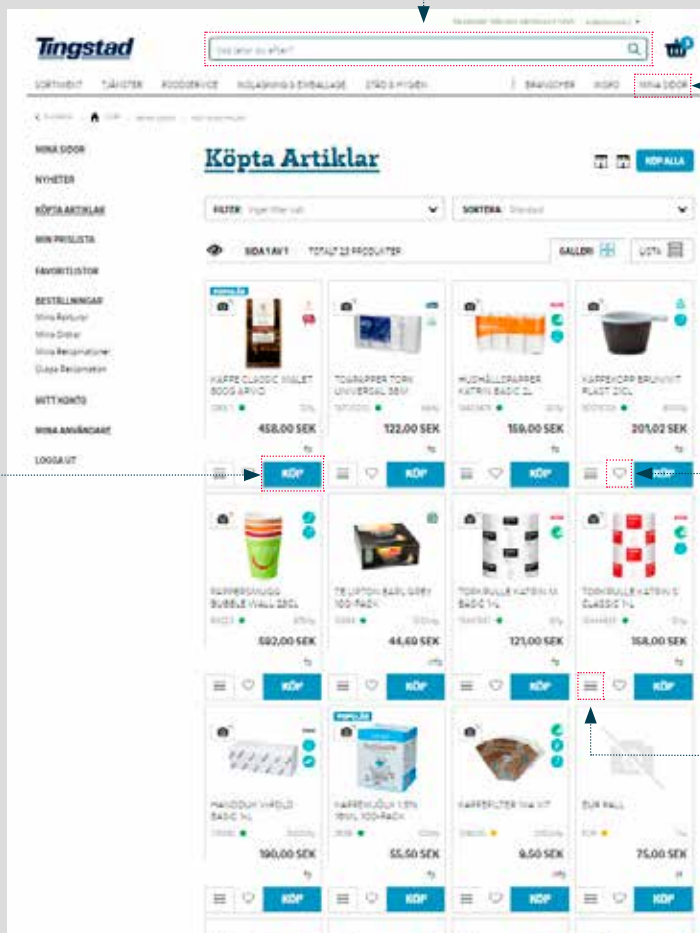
Tingstad

Vad letar du efter?

SORTIMENT TJÄNSTER FOODSERVICE FÖRPACKNING & EMBALLAGE STÄD & HYGIEN BRANSCHER INSPO MINA SIDOR

MINA SIDOR
NYHETER
KÖPTA ARTIKLAR
MIN PRISLISTA
FAVORITLISTOR
BESTÄLLNINGAR
Mina Returer
Mina Order
Mina Reklamationer
Skapa Reklamation
MITT KONTO
MINA ANVÄNDARE
LOGGA UT

Köpta Artiklar

KÖP ALLA

FILTER: Inget filter valt
SORTERA: Standard

SIDA 1 AV 1 TOTALT 23 PRODUKTER
GALLERI LISTA

POPULÄR
KAFFE CLASSIC MALET 500G ARVID
458,00 SEK
KÖP

TORKPAPPER TORK UNIVERSAL 38M
122,00 SEK
KÖP

HUSHÅLLSPAPPER KATRIN BASIC 2L
159,00 SEK
KÖP

KAFFEKOPP BRUN/VIT PLAST 21CL
201,02 SEK
KÖP

PAPPERSMUGG BUBBLE WALL 28CL
592,00 SEK
KÖP

TE LIPTON EARL GREY 100-PACK
44,40 SEK
KÖP

TORKRULLE KATRIN M BASIC 1L
121,00 SEK
KÖP

TORKRULLE KATRIN C CLASSIC 1L
158,00 SEK
KÖP

HANDDUK V-FOLD BASIC 1L
190,00 SEK
KÖP

POPULÄR
KAFFEMJÖLK 1,5% 10ML 100-PACK
55,50 SEK
KÖP

KAFFEFILTER 1X4 VIT
9,50 SEK
KÖP

EUR PALL
75,00 SEK
KÖP